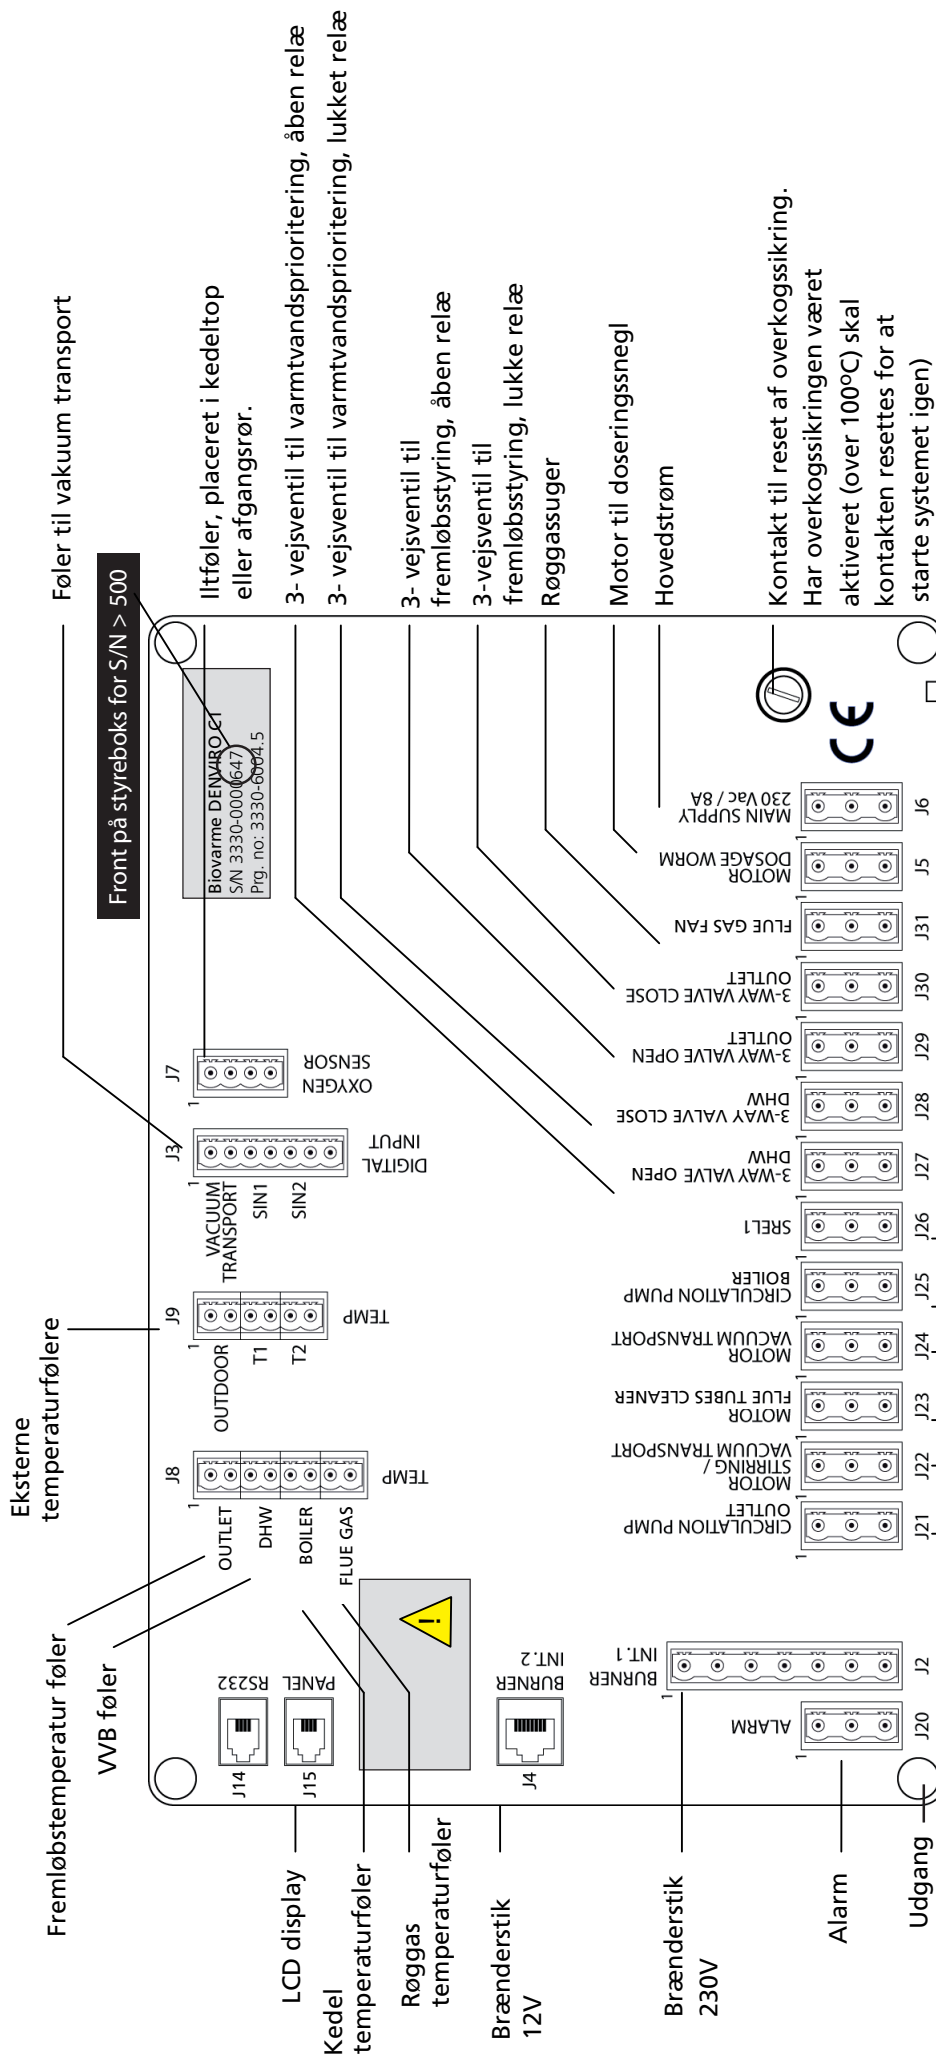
Front på styreboks for S/N > 500

Føler til vakuum transport

Iltføler, placeret i kedeltop eller afgangsrør.

3- vejsventil til varmtvandsprioritering, åben relæ

3- vejsventil til varmtvandsprioritering, lukket relæ

3- vejsventil til fremløbsstyring, åben relæ

3-vejsventil til fremløbsstyring, lukke relæ

Røggassuger

Motor til doseringssnegl

Hovedstrøm

Kontakt til reset af overkogssikring. Har overkogssikringen været aktiveret (over 100°C) skal kontakten resettes for at starte systemet igen)

Eksterne temperaturfølere

Fremløbstemperatur føler

VVB føler

LCD display

Kedel temperaturføler

Røggas temperaturføler

Brænderstik 12V

Brænderstik 230V

Alarm

Udgang

Biovarme DENVIRO CT
S/N 3330-0000647
Prg. no: 3330-6004.5

J14 RS232
J15 PANEL
J4 BURNER INT.2
J8 TEMP OUTLET DHW BOILER FLUE GAS
J9 TEMP OUTDOOR T1 T2
J3 DIGITAL INPUT VACUUM TRANSPORT SIN1 SIN2
J7 OXYGEN SENSOR
J20 ALARM
J2 BURNER INT.1
J21 CIRCULATION PUMP OUTLET
J22 MOTOR STIRRING / VACUUM TRANSPORT
J23 MOTOR FLUE TUBES CLEANER
J24 MOTOR VACUUM TRANSPORT
J25 CIRCULATION PUMP BOILER
J26 SREL1
J27 3-WAY VALVE OPEN DHW
J28 3-WAY VALVE CLOSE DHW
J29 3-WAY VALVE OPEN OUTLET
J30 3-WAY VALVE CLOSE OUTLET
J31 FLUE GAS FAN
J5 MOTOR DOSAGE WORM
J6 MAIN SUPPLY 230 Vac / 8A
CE